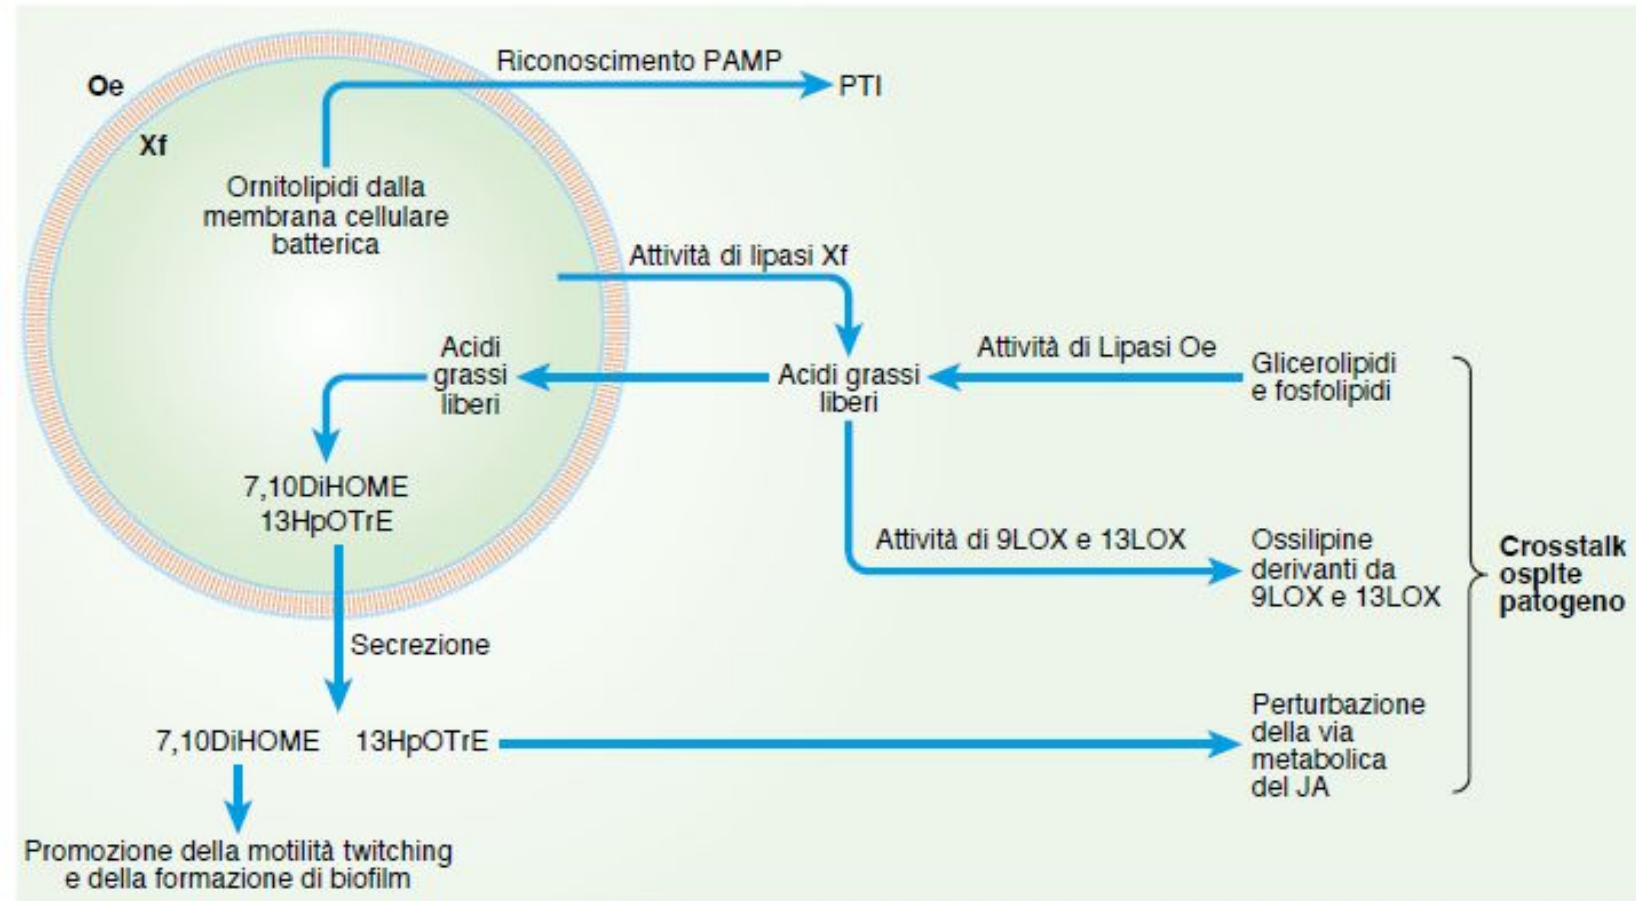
Oe

Xf

Riconoscimento PAMP

PTI

Ornitolipidi dalla membrana cellulare batterica

Attività di lipasi Xf

Acidi grassi liberi

Acidi grassi liberi

Attività di Lipasi Oe

Glicerolipidi e fosfolipidi

7,10DiHOME
13HpOTrE

Attività di 9LOX e 13LOX

Ossilipine derivanti da 9LOX e 13LOX

Crosstalk osplte patogeno

Secrezione

7,10DiHOME 13HpOTrE

Perturbazione della via metabolica del JA

Promozione della motilità twitching e della formazione di biofilm